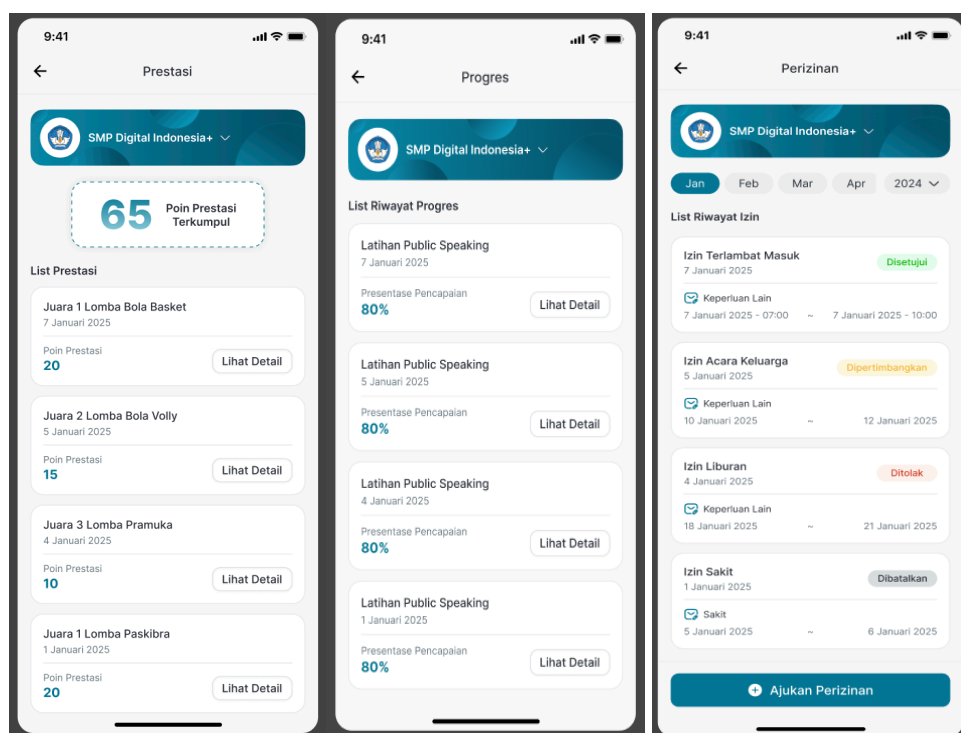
9:41

Prestasi

SMP Digital Indonesia+

65 Poin Prestasi Terkumpul

List Prestasi

Juara 1 Lomba Bola Basket
7 Januari 2025
Poin Prestasi
20
Lihat Detail

Juara 2 Lomba Bola Volly
5 Januari 2025
Poin Prestasi
15
Lihat Detail

Juara 3 Lomba Pramuka
4 Januari 2025
Poin Prestasi
10
Lihat Detail

Juara 1 Lomba Paskibra
1 Januari 2025
Poin Prestasi
20
Lihat Detail

9:41

Progres

SMP Digital Indonesia+

List Riwayat Progres

Latihan Public Speaking
7 Januari 2025
Presentase Pencapaian
80%
Lihat Detail

Latihan Public Speaking
5 Januari 2025
Presentase Pencapaian
80%
Lihat Detail

Latihan Public Speaking
4 Januari 2025
Presentase Pencapaian
80%
Lihat Detail

Latihan Public Speaking
1 Januari 2025
Presentase Pencapaian
80%
Lihat Detail

9:41

Perizinan

SMP Digital Indonesia+

Jan Feb Mar Apr 2024

List Riwayat Izin

Izin Terlambat Masuk
7 Januari 2025
Disetujui
Keperluan Lain
7 Januari 2025 - 07:00 ~ 7 Januari 2025 - 10:00

Izin Acara Keluarga
5 Januari 2025
Dipertimbangkan
Keperluan Lain
10 Januari 2025 ~ 12 Januari 2025

Izin Liburan
4 Januari 2025
Ditolak
Keperluan Lain
18 Januari 2025 ~ 21 Januari 2025

Izin Sakit
1 Januari 2025
Dibatalkan
Sakit
5 Januari 2025 ~ 6 Januari 2025

Ajukan Perizinan